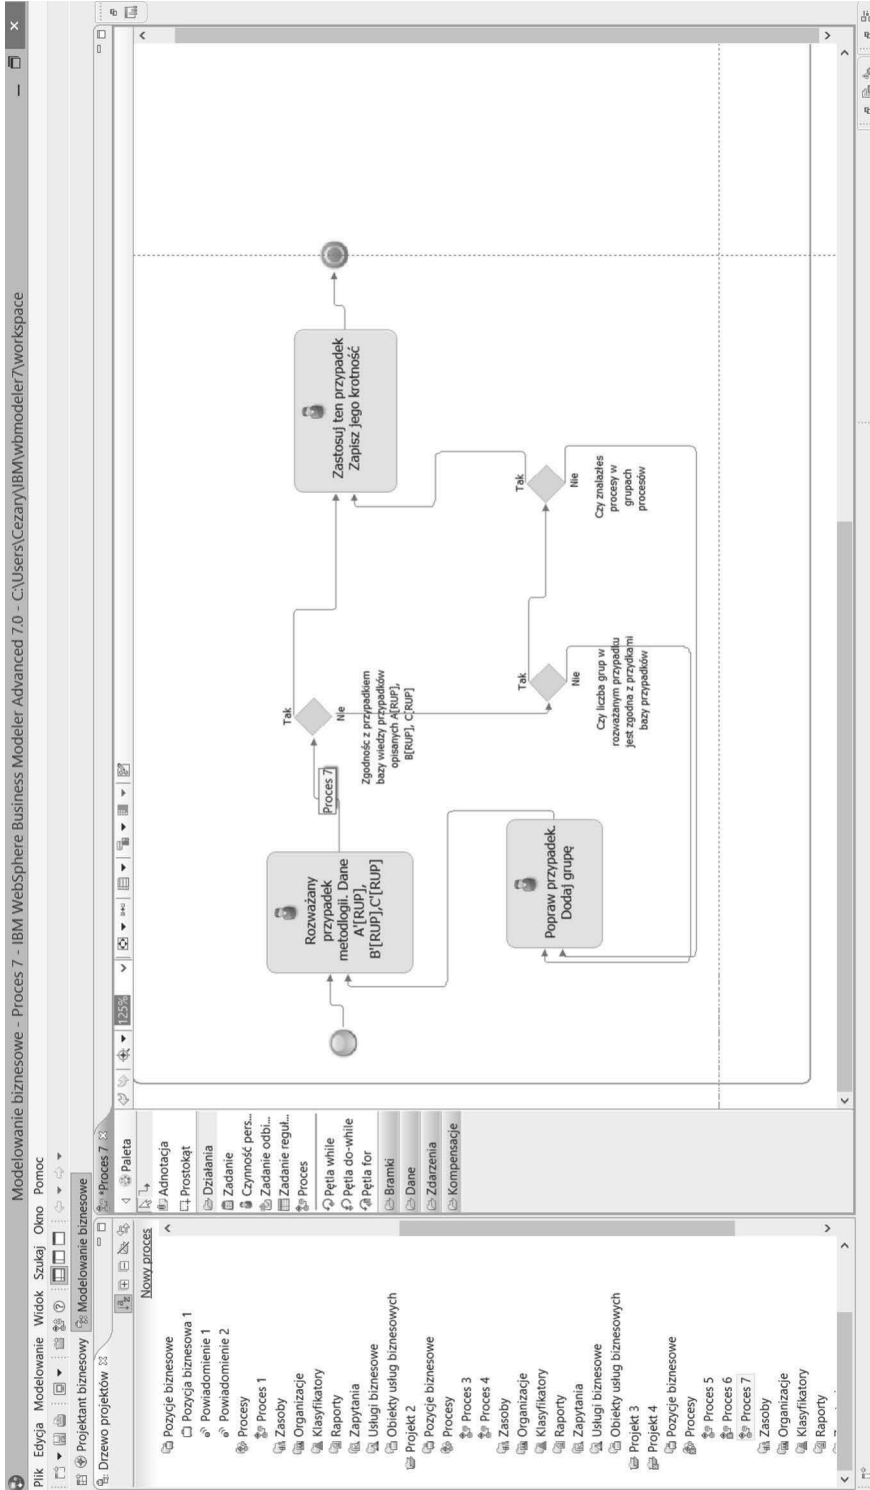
Modelowanie biznesowe - Proces 7 - IBM WebSphere Business Modeler Advanced 7.0 - C:\Users\Cezary\IBM\wbmodeler7\workspace

Plik Edycja Modelowanie Widok Szukaj Okno Pomoc

Projektant biznesowy Modelowanie biznesowe

Drzewo projektów

Nowy proces

Pozycje biznesowe
Pozycja biznesowa 1
Powiadomienie 1
Powiadomienie 2
Procesy
Proces 1
Zasoby
Organizacje
Klasyfikatory
Raporty
Zapytania
Usługi biznesowe
Obiekty usług biznesowych
Projekt 2
Pozycje biznesowe
Procesy
Proces 3
Proces 4
Zasoby
Organizacje
Klasyfikatory
Raporty
Zapytania
Usługi biznesowe
Obiekty usług biznesowych
Projekt 3
Projekt 4
Pozycje biznesowe
Procesy
Proces 5
Proces 6
Proces 7
Zasoby
Organizacje
Klasyfikatory
Raporty

*Proces 7

Paleta
Adnotacja
Prostokąt
Działania
Zadanie
Czynność pers...
Zadanie odbi...
Zadanie reguł...
Proces
Pętla while
Pętla do-while
Pętla for
Bramki
Dane
Zdarzenia
Kompensacje

125%

Rozważany przypadek metodologii. Dane A'[RUP], B'[RUP],C'[RUP]

Proces 7

Tak

Nie

Zgodność z przypadkiem bazy wiedzy przypadków opisanych A[RUP], B[RUP], C[RUP]

Popraw przypadek. Dodaj grupę

Tak

Nie

Czy liczba grup w rozważanym przypadku jest zgodna z przypadkami bazy przypadków

Tak

Nie

Czy znalazłes procesy w grupach procesów

Zastosuj ten przypadek Zapisz jego krotność